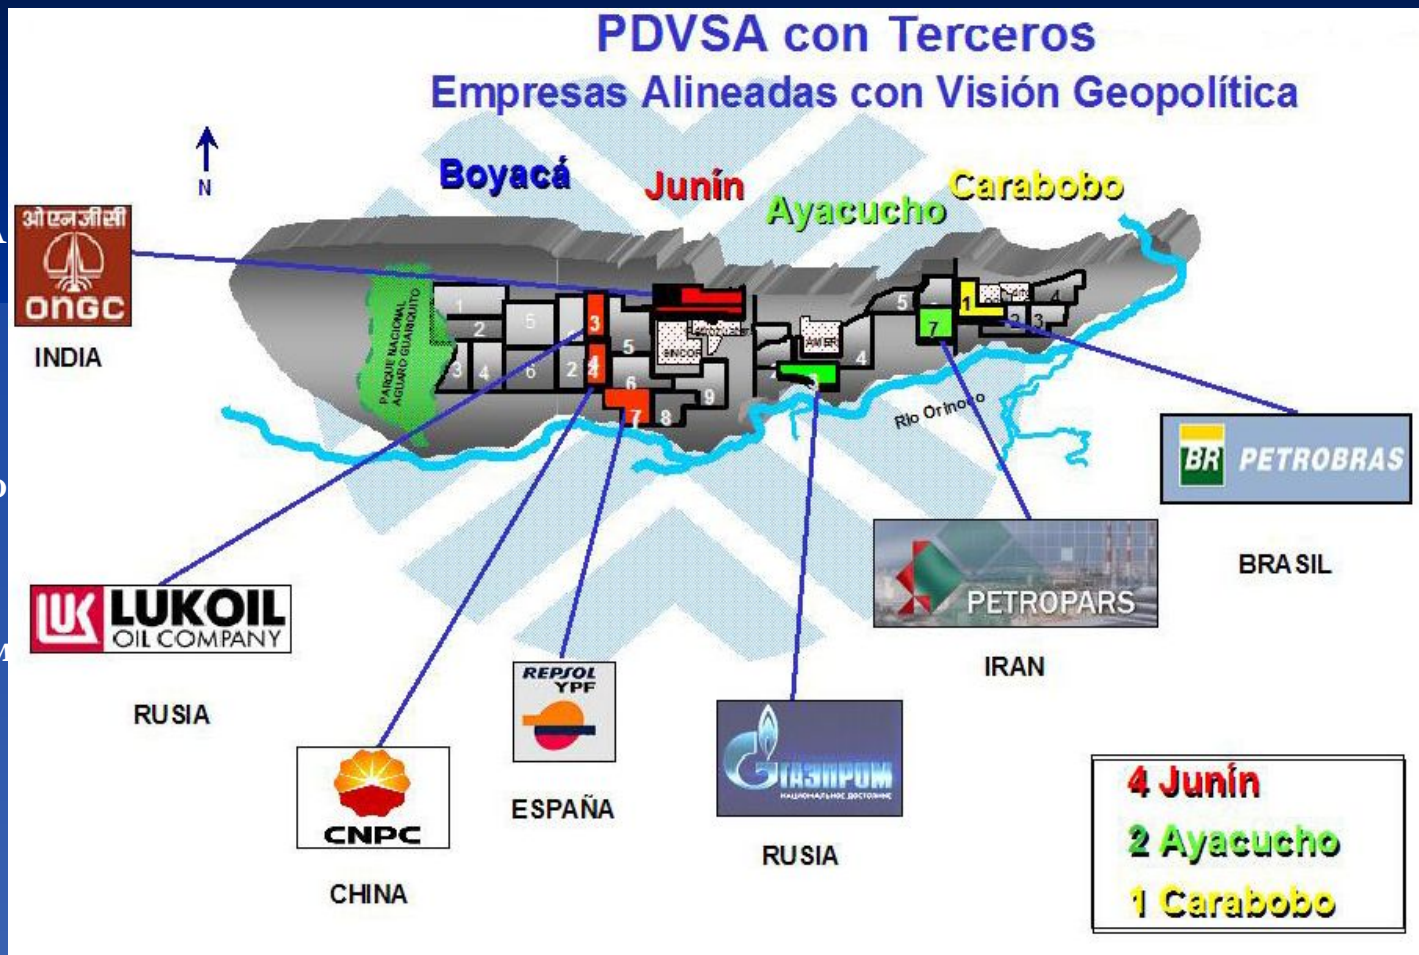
PDVSA con Terceros
Empresas Alineadas con Visión Geopolítica

N

Boyacá
Junín
Ayacucho
Carabobo

ओएनजीसी
ONGC
INDIA

PARQUE NACIONAL AGUARO GUARIQUITO

1 2 5 3 4 6 2 3 4 5 6 7 8 9
SINCOR
AMER
4
5 7 1 2 3 4
Rio Orinoco

BR PETROBRAS
BRASIL

PETROPARS
IRAN

LUKOIL OIL COMPANY
RUSIA

REPSOL YPF
ESPAÑA

ГАЗПРОМ
RUSIA

CNPC
CHINA

4 Junín
2 Ayacucho
1 Carabobo